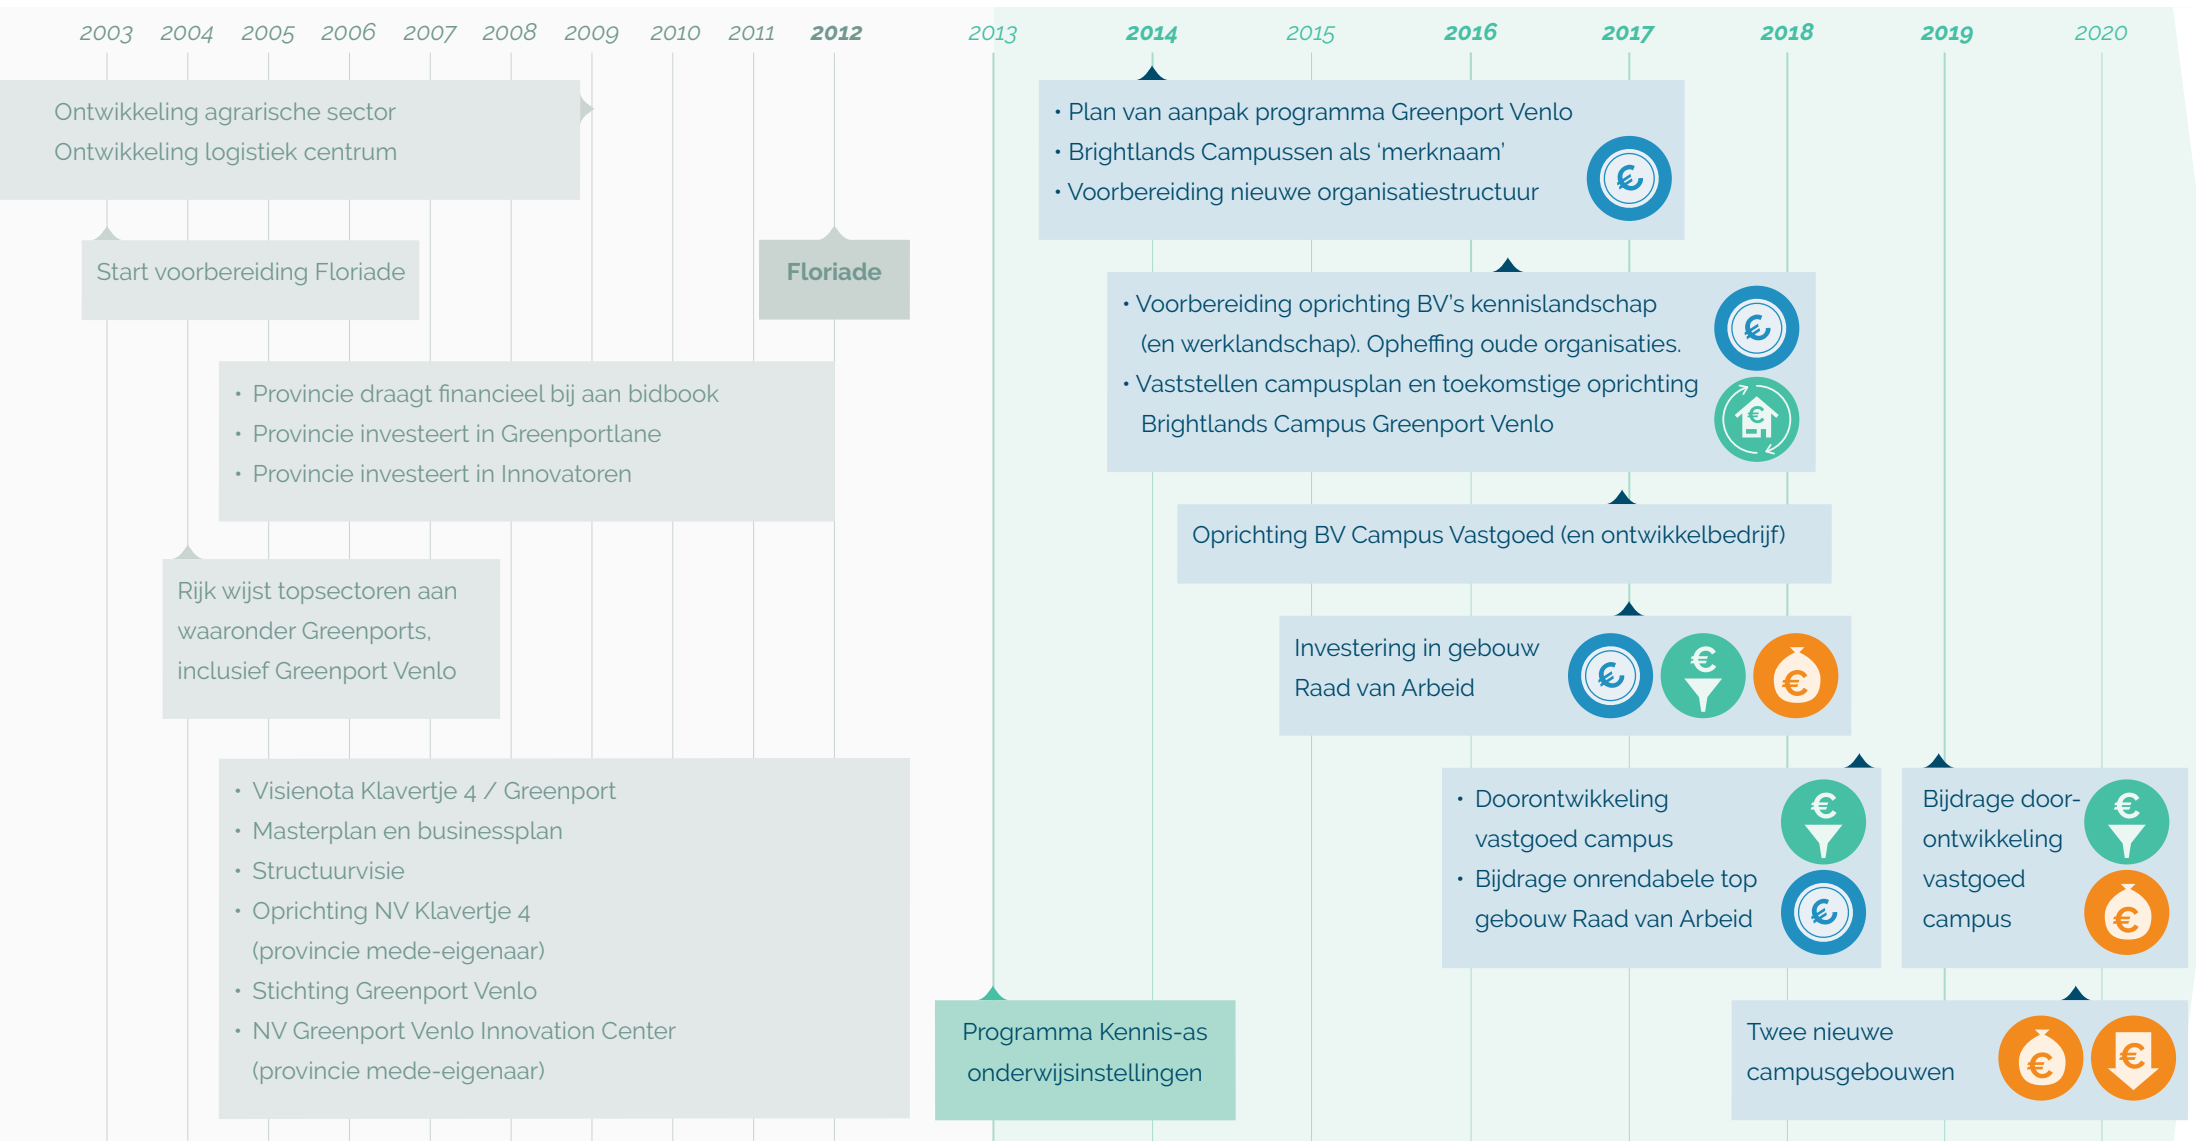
2003 2004 2005 2006 2007 2008 2009 2010 2011 **2012** 2013 **2014** 2015 **2016** **2017** **2018** **2019** 2020

Ontwikkeling agrarische sector
Ontwikkeling logistiek centrum

Start voorbereiding Floriade

Floriade

• Provincie draagt financieel bij aan bidbook
• Provincie investeert in Greenportlane
• Provincie investeert in Innovatoren

Rijk wijst topsectoren aan waaronder Greenports, inclusief Greenport Venlo

• Visienota Klavertje 4 / Greenport
• Masterplan en businessplan
• Structuurvisie
• Oprichting NV Klavertje 4 (provincie mede-eigenaar)
• Stichting Greenport Venlo
• NV Greenport Venlo Innovation Center (provincie mede-eigenaar)

Programma Kennis-as onderwijsinstellingen

• Plan van aanpak programma Greenport Venlo
• Brightlands Campussen als 'merknaam'
• Voorbereiding nieuwe organisatiestructuur

• Voorbereiding oprichting BV's kennislandschap (en werklandschap). Opheffing oude organisaties.
• Vaststellen campusplan en toekomstige oprichting Brightlands Campus Greenport Venlo

Oprichting BV Campus Vastgoed (en ontwikkelbedrijf)

Investering in gebouw Raad van Arbeid

• Doorontwikkeling vastgoed campus
• Bijdrage onrendabele top gebouw Raad van Arbeid

Bijdrage doorontwikkeling vastgoed campus

Twee nieuwe campusgebouwen